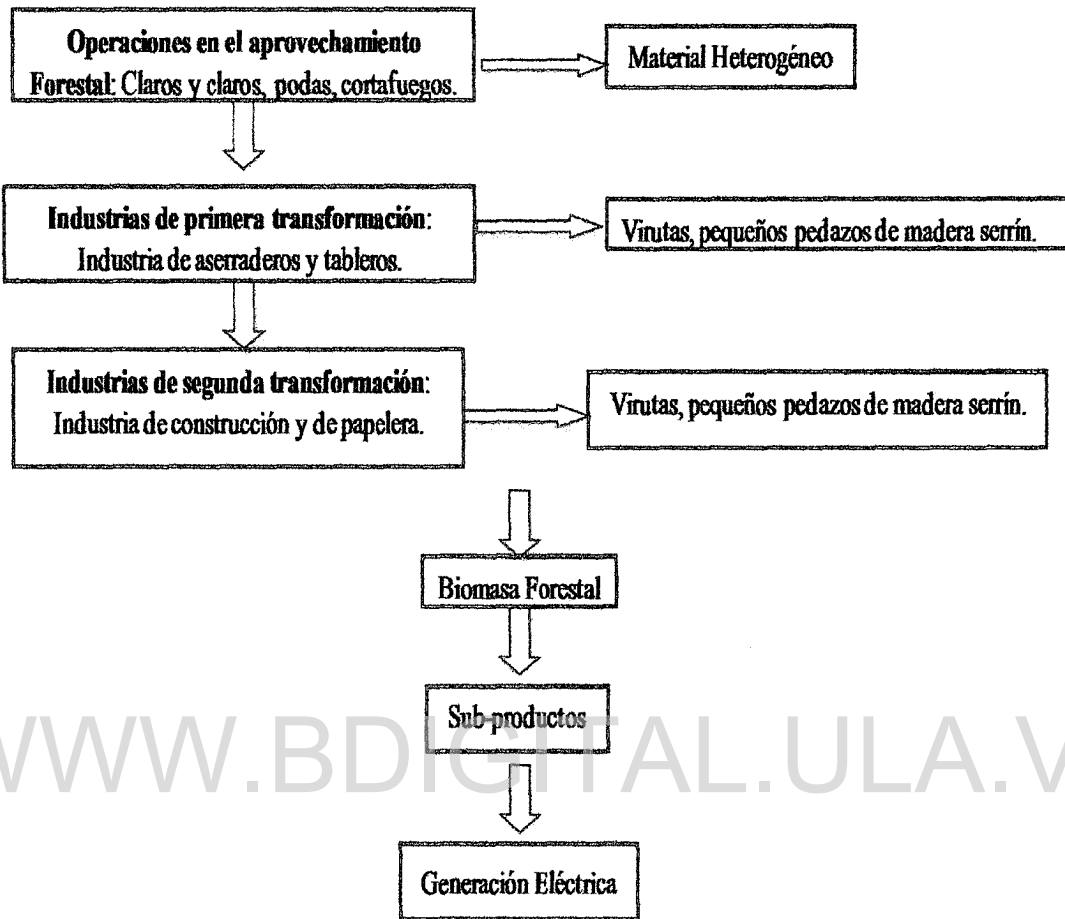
Operaciones en el aprovechamiento Forestal: Claros y claros, podas, cortafuegos.

Material Heterogéneo

Industrias de primera transformación: Industria de aserraderos y tableros.

Virutas, pequeños pedazos de madera serrín.

Industrias de segunda transformación: Industria de construcción y de papelera.

Virutas, pequeños pedazos de madera serrín.

Biomasa Forestal

Sub-productos

Generación Eléctrica

WWW.BDIGITAL.ULA.VE